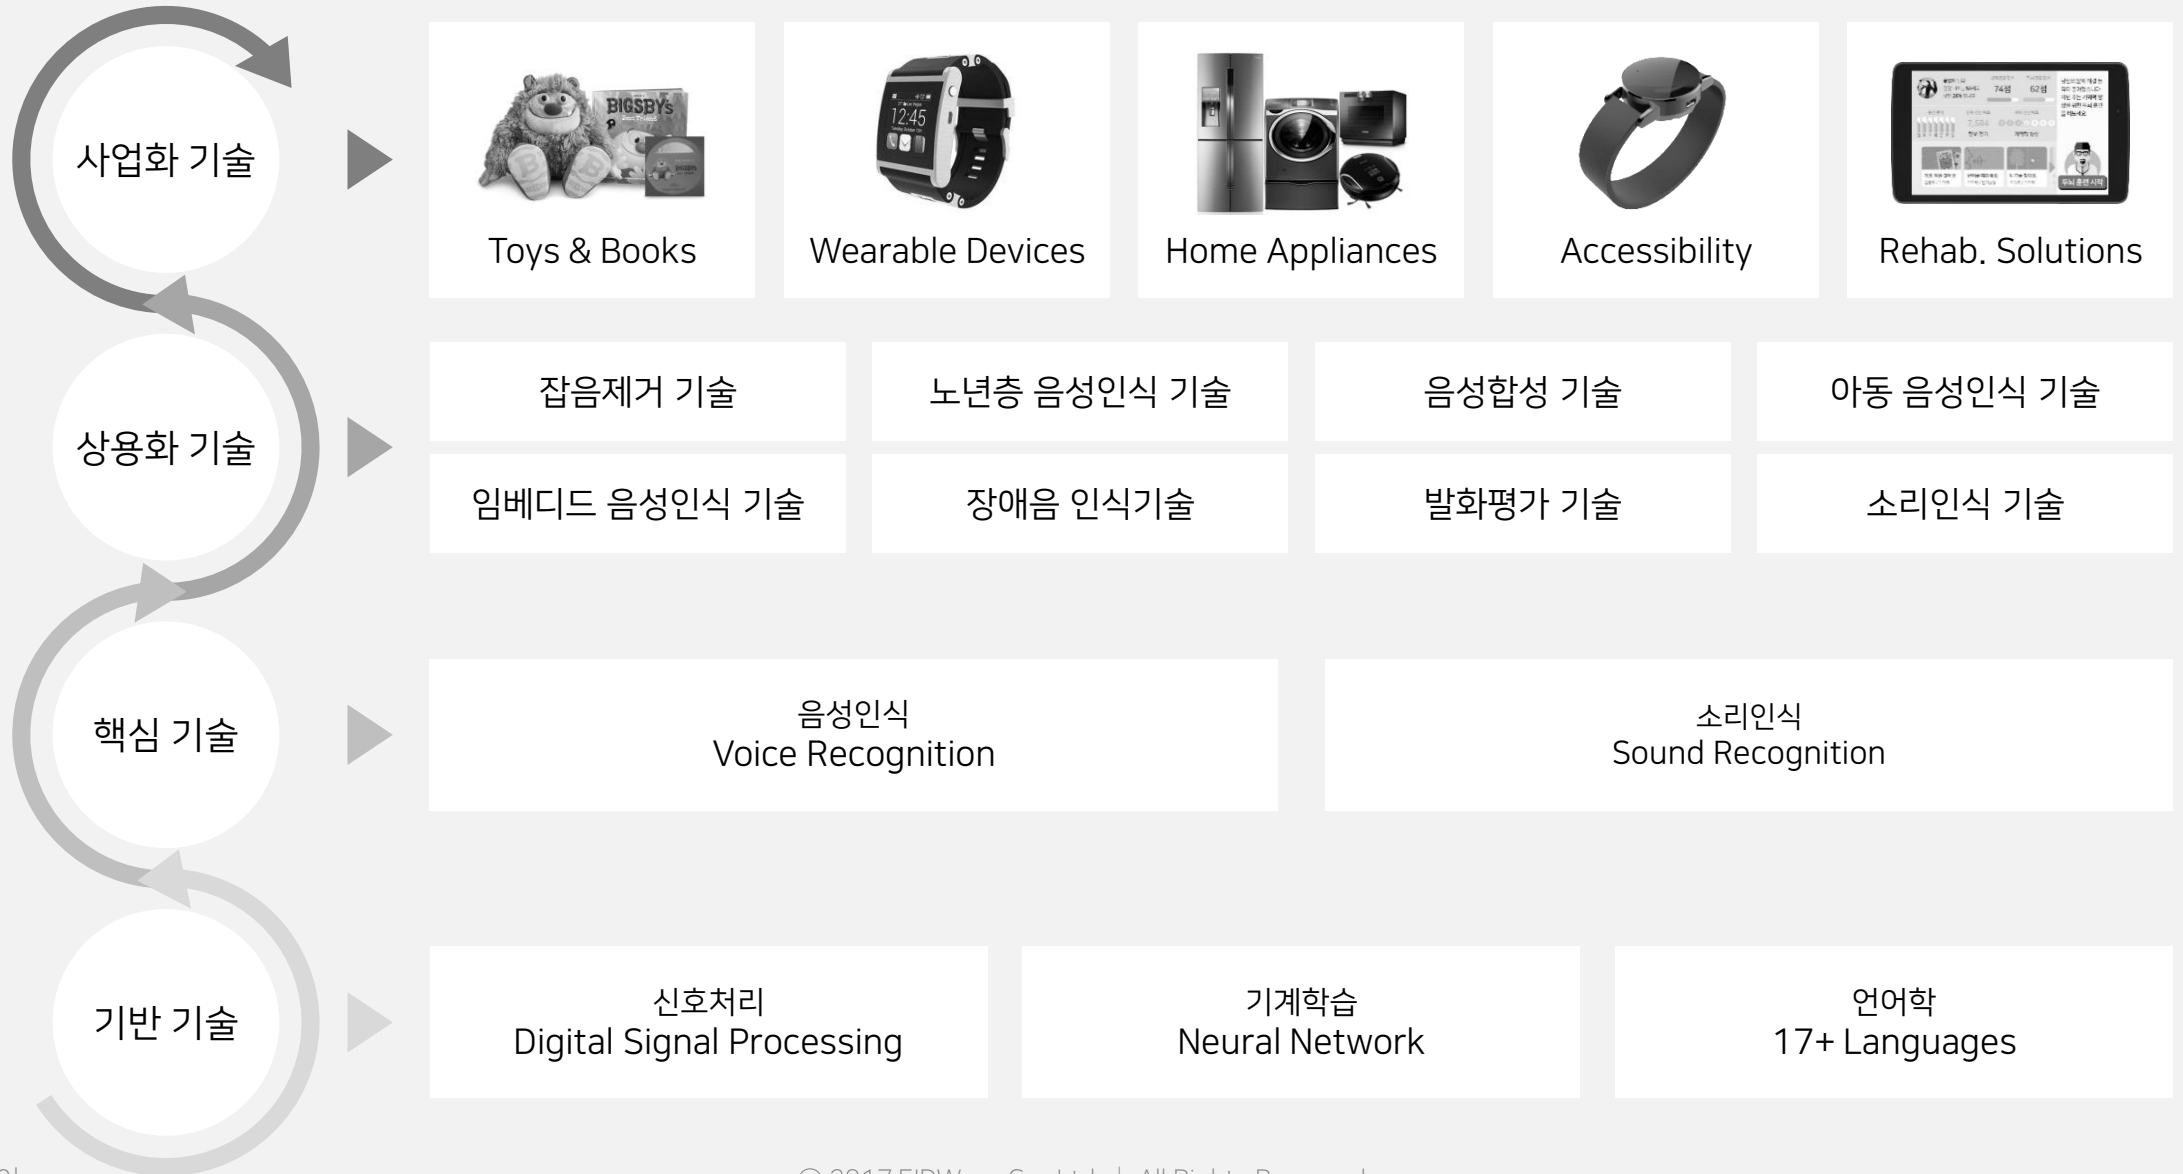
사업화 기술

Toys & Books

Wearable Devices

Home Appliances

Accessibility

Rehab. Solutions

상용화 기술

잡음제거 기술

노년층 음성인식 기술

음성합성 기술

아동 음성인식 기술

임베디드 음성인식 기술

장애음 인식기술

발화평가 기술

소리인식 기술

핵심 기술

음성인식
Voice Recognition

소리인식
Sound Recognition

기반 기술

신호처리
Digital Signal Processing

기계학습
Neural Network

언어학
17+ Languages

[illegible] © 2017 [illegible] | All Rights Reserved